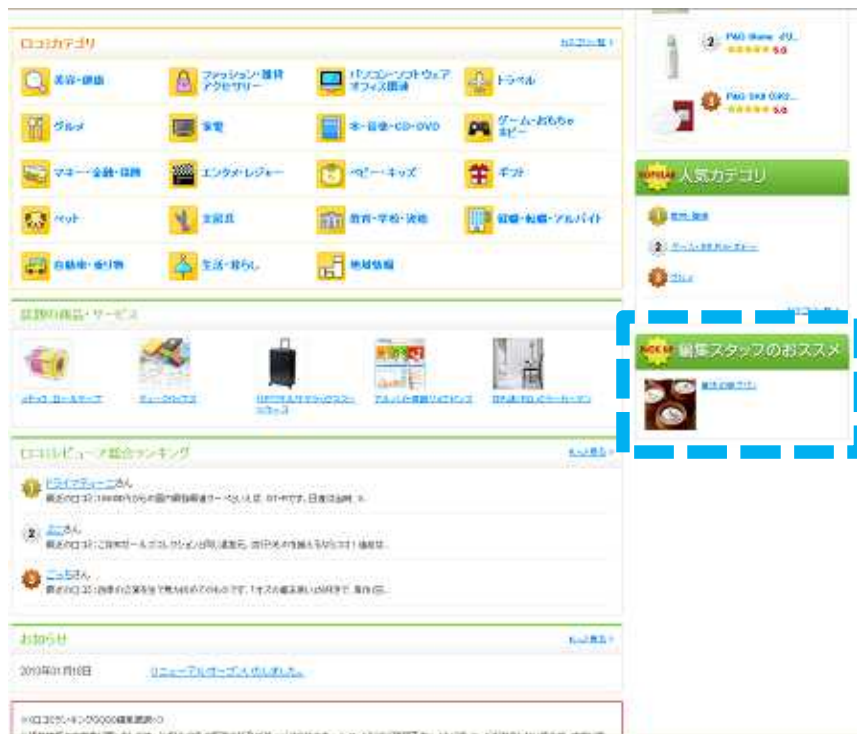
クチコミカテゴリ

カテゴリ一覧 ›

美容・健康

ファッション・雑貨 アクセサリー

パソコン・ソフトウェア オフィス関連

トラベル

グルメ

家電

本・音楽・CD・DVD

ゲーム・おもちゃ ホビー

マネー・金融・保険

エンタメ・レジャー

ベビー・キッズ

ギフト

ペット

文房具

教育・学校・資格

就職・転職・アルバイト

自動車・乗り物

生活・暮らし

地域情報

話題の商品・サービス

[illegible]

クチコミレビュアー総合ランキング

もっと見る ›

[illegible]さん

最近のクチコミ：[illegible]

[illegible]さん

最近のクチコミ：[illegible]

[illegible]さん

最近のクチコミ：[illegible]

お知らせ

もっと見る ›

2013年01月10日

リニューアルオープンいたしました。

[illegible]

PMG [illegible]

5.0

PMG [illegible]

5.0

人気カテゴリ

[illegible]

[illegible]

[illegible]

編集スタッフのおススメ

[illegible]